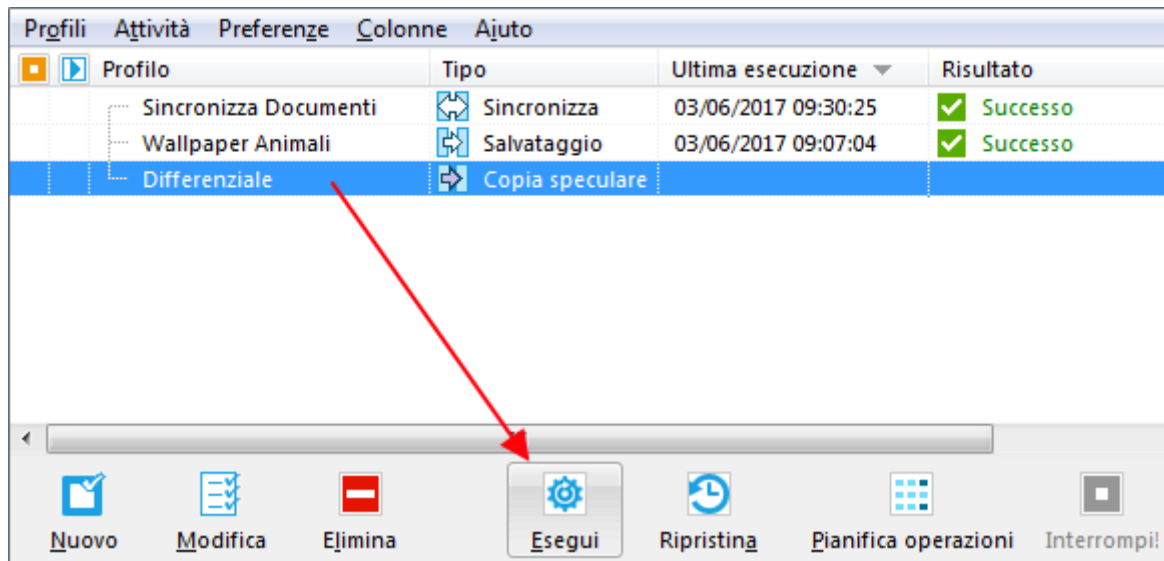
Profili Attività Preferenze Colonne Aiuto

| Profilo | Tipo | Ultima esecuzione | Risultato |
|---|---|---|---|
| Sincronizza Documenti | Sincronizza | 03/06/2017 09:30:25 | Successo |
| Wallpaper Animali | Salvataggio | 03/06/2017 09:07:04 | Successo |
| Differenziale | Copia speculare | | |

Nuovo Modifica Elimina Esegui Ripristina Pianifica operazioni Interrompi!